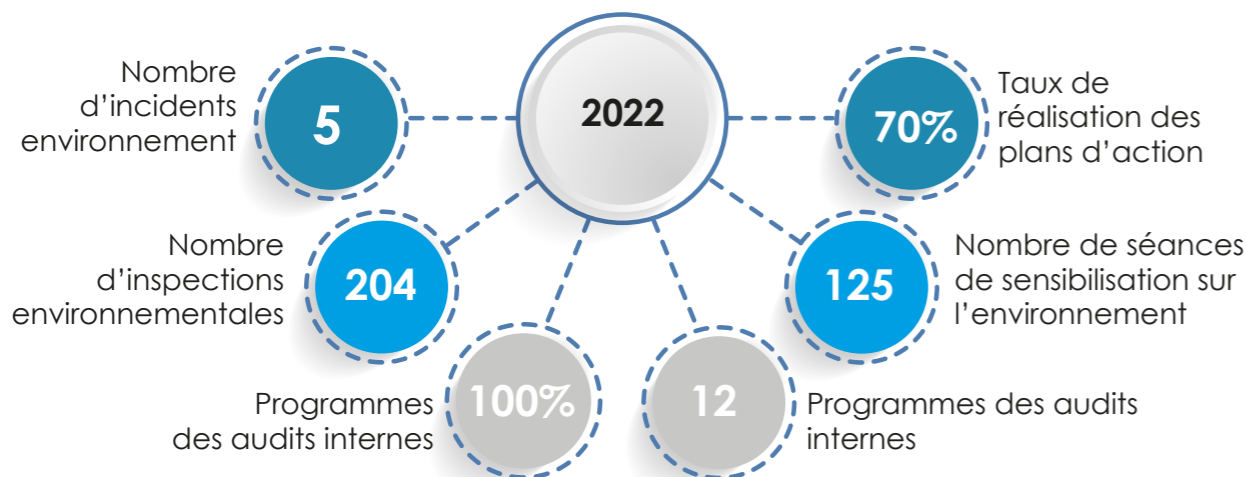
Nombre d’incidents environnement

5

2022

70%

Taux de réalisation des plans d’action

Nombre d’inspections environnementales

204

125

Nombre de séances de sensibilisation sur l’environnement

Programmes des audits internes

100%

12

Programmes des audits internes